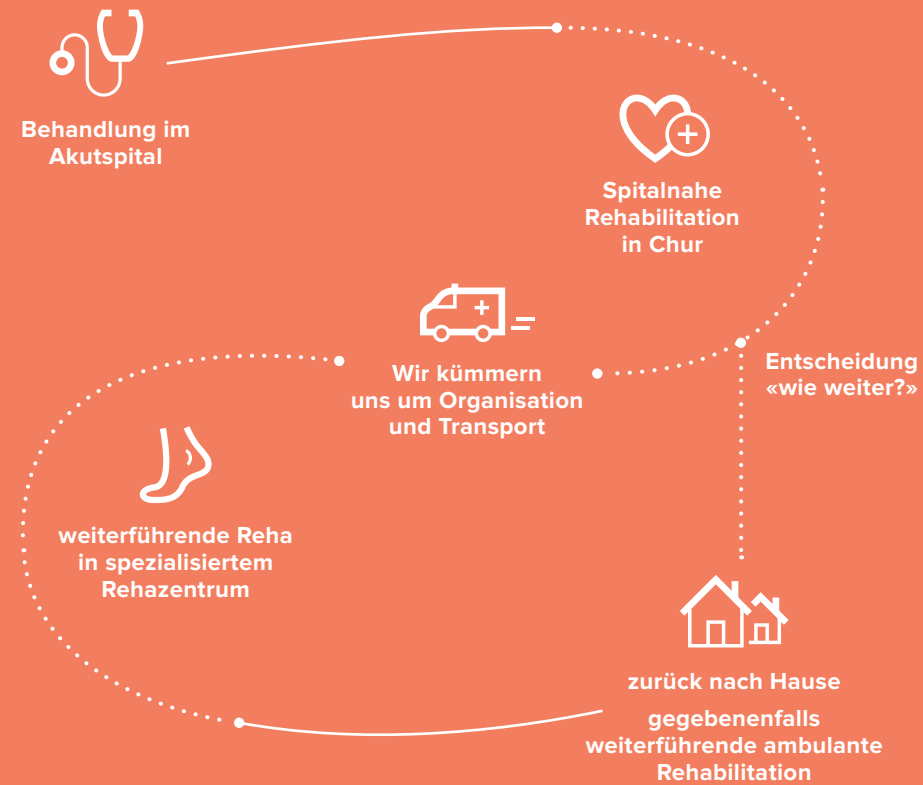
Behandlung im Akutspital

Spitalnahe Rehabilitation in Chur

Wir kümmern uns um Organisation und Transport

Entscheidung «wie weiter?»

weiterführende Reha in spezialisiertem Rehazentrum

zurück nach Hause

gegebenenfalls weiterführende ambulante Rehabilitation